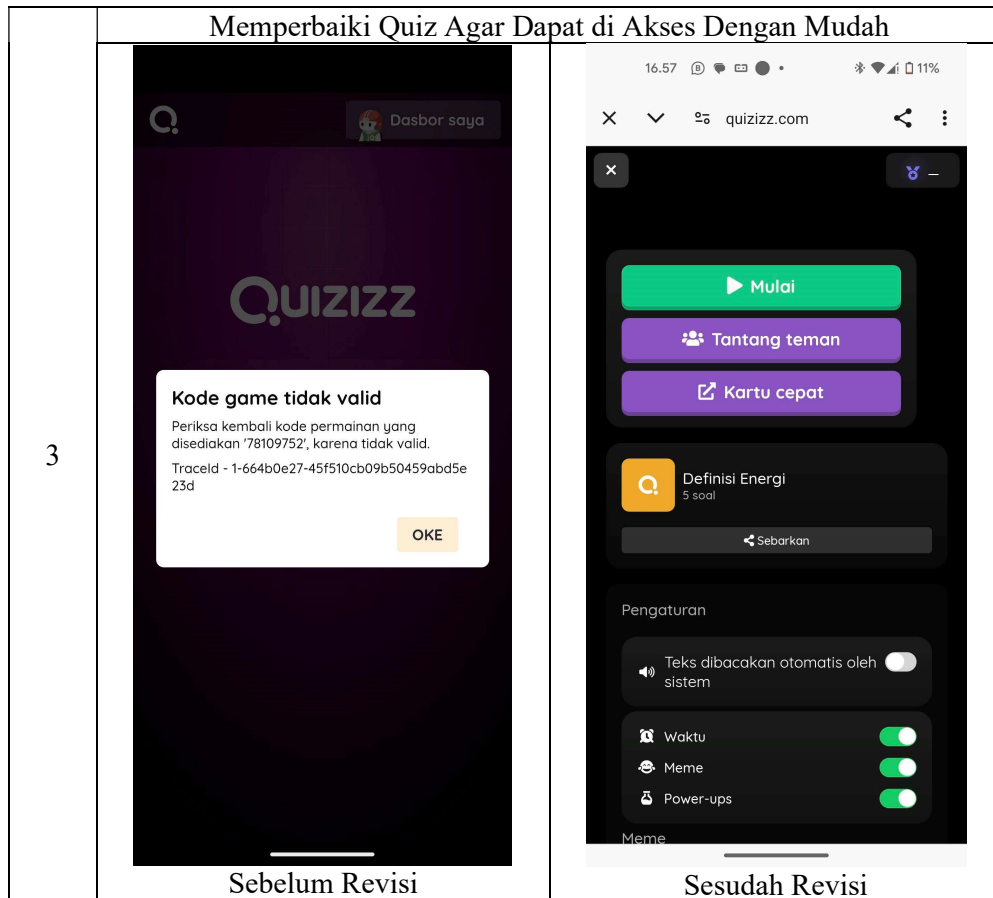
| 3 | Memperbaiki Quiz Agar Dapat di Akses Dengan Mudah | |
|---|---|---|
| | Dasbor saya<br><br>QUIZIZZ<br><br>Kode game tidak valid<br><br>Periksa kembali kode permainan yang disediakan '78109752', karena tidak valid.<br><br>TraceId - 1-664b0e27-45f510cb09b50459abd5e23d<br><br>OKE | 16.57 11%<br><br>quizizz.com<br><br>Mulai<br><br>Tantang teman<br><br>Kartu cepat<br><br>Definisi Energi<br>5 soal<br><br>Sebarkan<br><br>Pengaturan<br><br>Teks dibacakan otomatis oleh sistem<br><br>Waktu<br><br>Meme<br><br>Power-ups<br><br>Meme |
| | Sebelum Revisi | Sesudah Revisi |